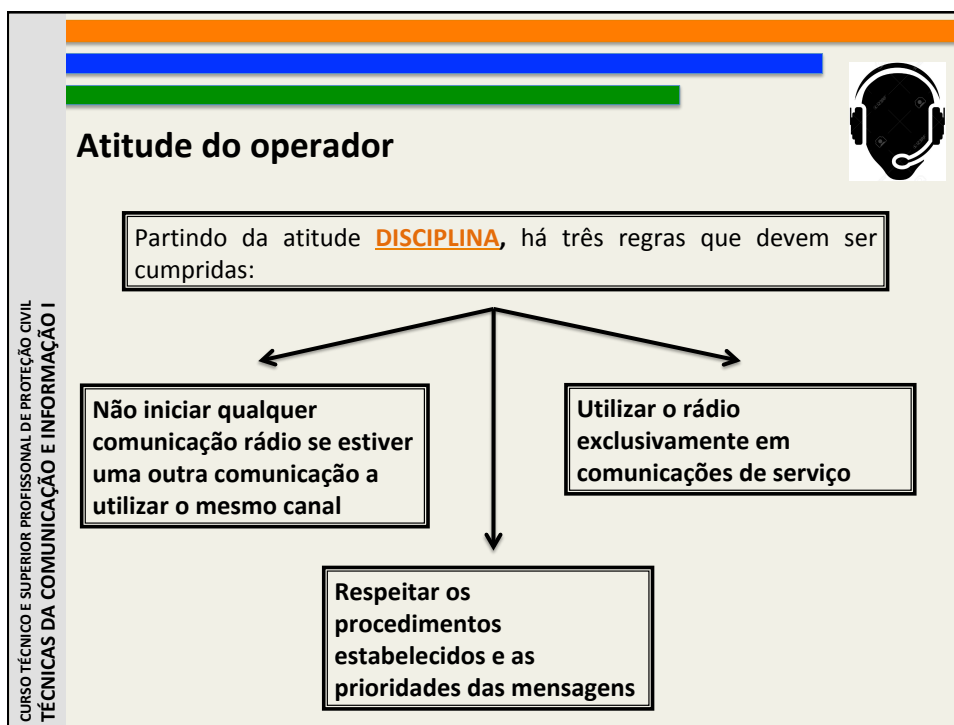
CURSO TÉCNICO E SUPERIOR PROFISSONAL DE PROTEÇÃO CIVIL
TÉCNICAS DA COMUNICAÇÃO E INFORMAÇÃO I

Atitude do operador

Partindo da atitude **DISCIPLINA**, há três regras que devem ser cumpridas:

Não iniciar qualquer comunicação rádio se estiver uma outra comunicação a utilizar o mesmo canal

Utilizar o rádio exclusivamente em comunicações de serviço

Respeitar os procedimentos estabelecidos e as prioridades das mensagens